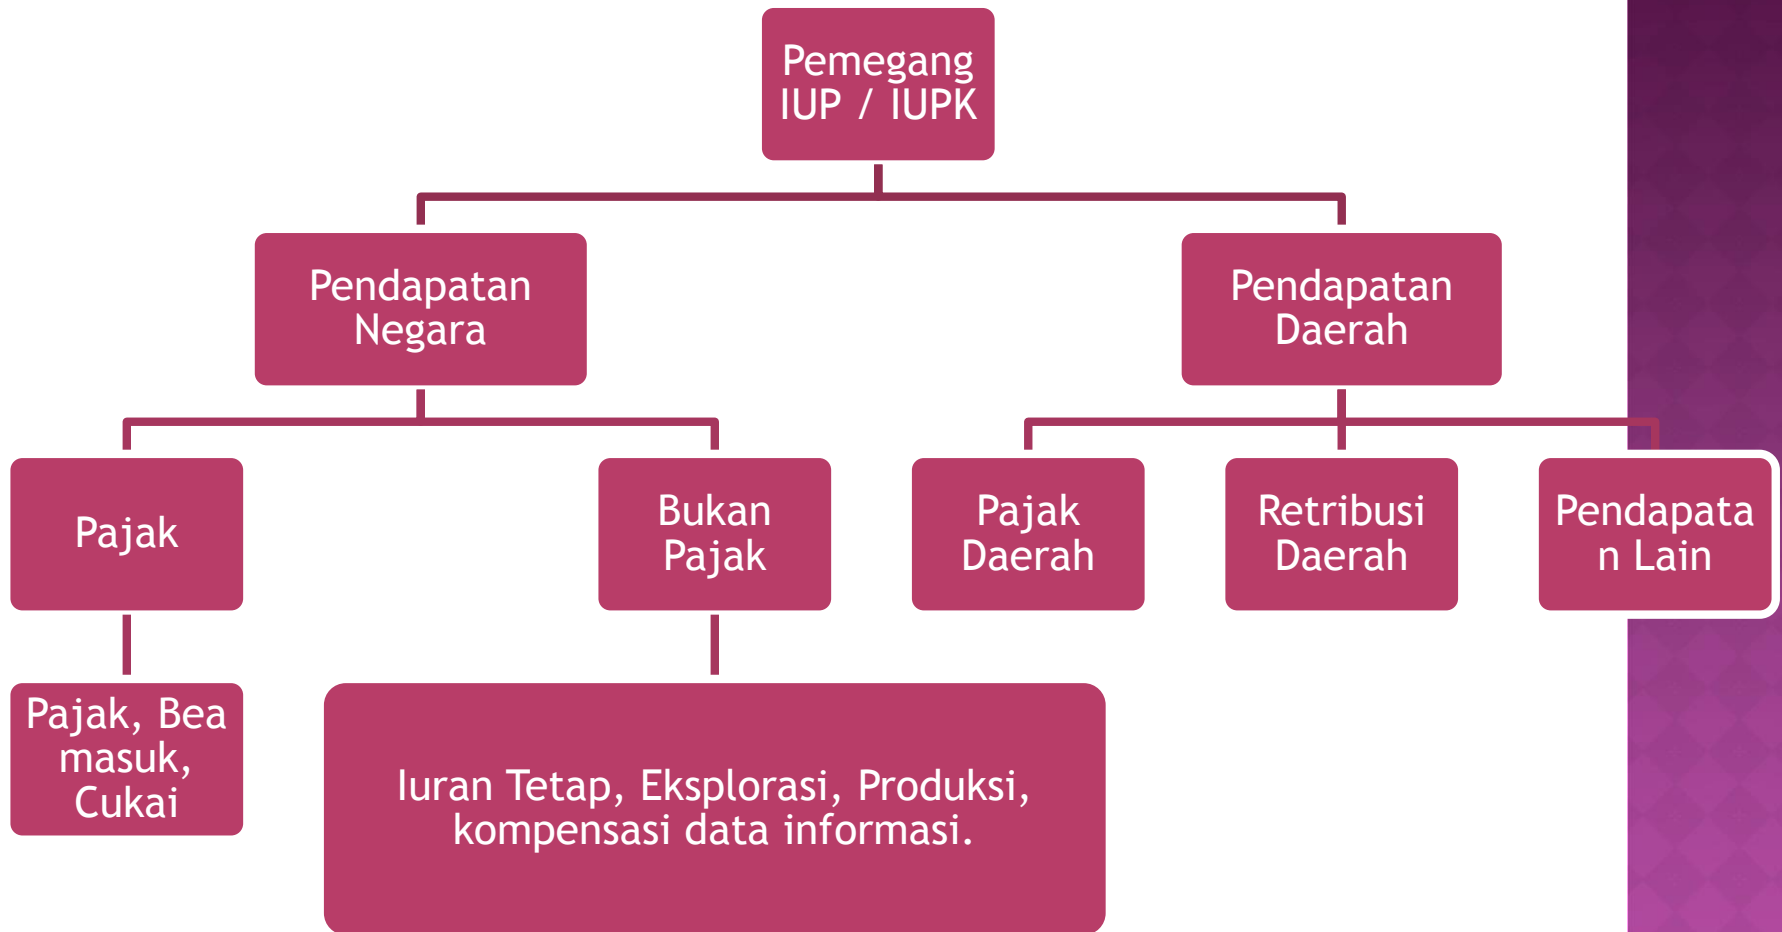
Pemegang IUP / IUPK

Pendapatan Negara

Pendapatan Daerah

Pajak

Bukan Pajak

Pajak Daerah

Retribusi Daerah

Pendapata n Lain

Pajak, Bea masuk, Cukai

Iuran Tetap, Eksplorasi, Produksi, kompensasi data informasi.